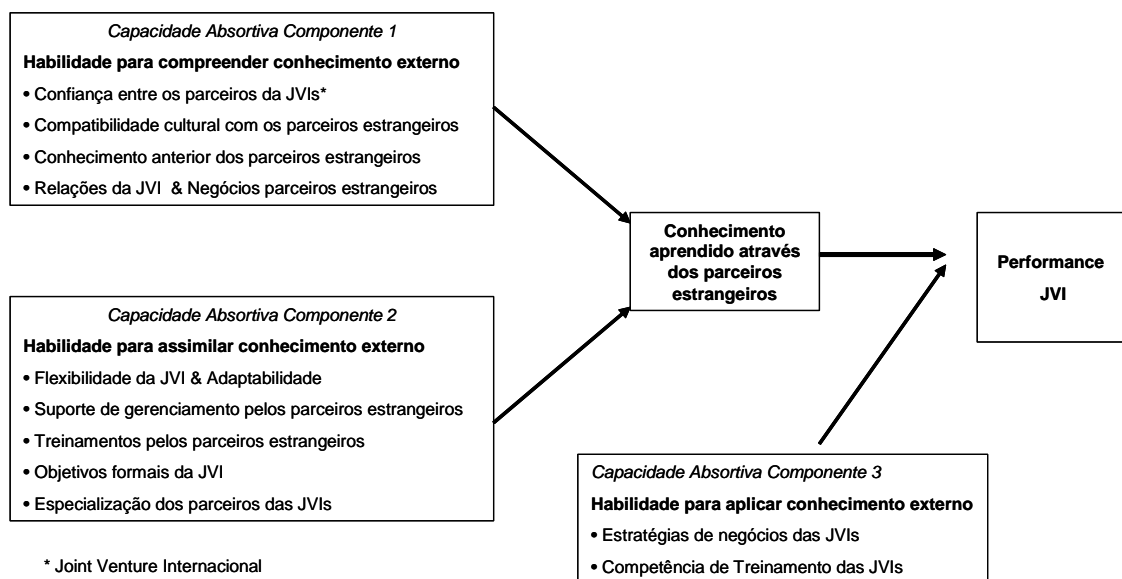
Capacidade Absortiva Componente 1

**Habilidade para compreender conhecimento externo**

• Confiança entre os parceiros da JVIs*

• Compatibilidade cultural com os parceiros estrangeiros

• Conhecimento anterior dos parceiros estrangeiros

• Relações da JVI & Negócios parceiros estrangeiros

Conhecimento aprendido através dos parceiros estrangeiros

Performance JVI

Capacidade Absortiva Componente 2

**Habilidade para assimilar conhecimento externo**

• Flexibilidade da JVI & Adaptabilidade

• Suporte de gerenciamento pelos parceiros estrangeiros

• Treinamentos pelos parceiros estrangeiros

• Objetivos formais da JVI

• Especialização dos parceiros das JVIs

* Joint Venture Internacional

Capacidade Absortiva Componente 3

**Habilidade para aplicar conhecimento externo**

• Estratégias de negócios das JVIs

• Competência de Treinamento das JVIs